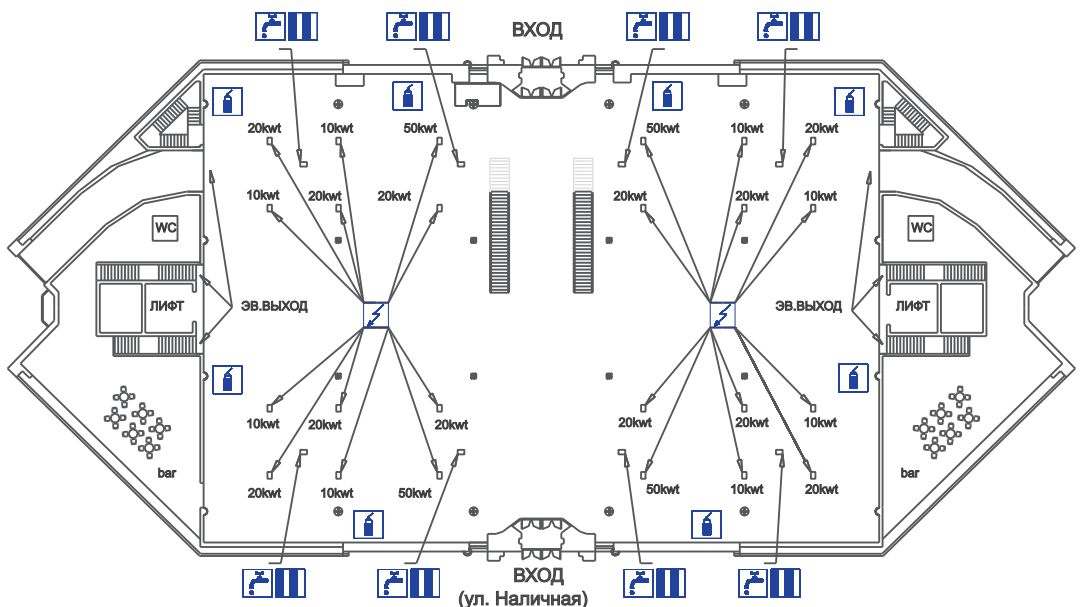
ВХОД

WC

ЛИФТ

ЭВ.ВЫХОД

bar

20kwt
10kwt
50kwt
10kwt
20kwt
20kwt

50kwt
10kwt
20kwt
20kwt
20kwt
10kwt

ЭВ.ВЫХОД

WC

ЛИФТ

bar

10kwt
20kwt
20kwt
20kwt
10kwt
50kwt

20kwt
20kwt
10kwt
50kwt
10kwt
20kwt

ВХОД
(ул. Наличная)